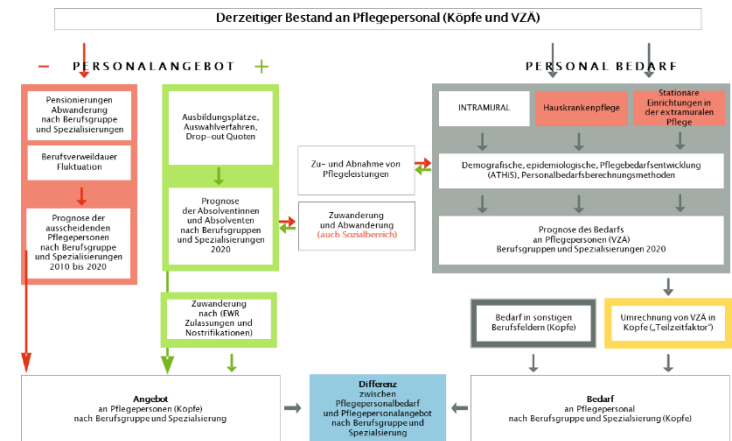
Derzeitiger Bestand an Pflegepersonal (Köpfe und VZÄ)

− PERSONALANGEBOT +

PERSONAL BEDARF

Pensionierungen Abwanderung nach Berufsgruppe und Spezialisierungen

Berufsverweildauer Fluktuation

Prognose der ausscheidenden Pflegepersonen nach Berufsgruppe und Spezialisierungen 2010 bis 2020

Ausbildungsplätze, Auswahlverfahren, Drop-out Quoten

Prognose der Absolventinnen und Absolventen nach Berufsgruppen und Spezialisierungen 2020

Zuwanderung nach (EWR Zulassungen und Nostrifikationen)

Zu- und Abnahme von Pflegeleistungen

Zuwanderung und Abwanderung (auch Sozialbereich)

INTRAMURAL

Hauskrankenpflege

Stationäre Einrichtungen in der extramuralen Pflege

Demografische, epidemiologische, Pflegebedarfsentwicklung (ATHIS), Personalbedarfsberechnungsmethoden

Prognose des Bedarfs an Pflegepersonen (VZÄ) Berufsgruppen und Spezialisierungen 2020

Bedarf in sonstigen Berufsfeldern (Köpfe)

Umrechnung von VZÄ in Köpfe („Teilzeitfaktor")

Angebot an Pflegepersonen (Köpfe) nach Berufsgruppe und Spezialisierung

Differenz zwischen Pflegepersonalbedarf und Pflegepersonalangebot nach Berufsgruppe und Spezialisierung

Bedarf an Pflegepersonal nach Berufsgruppe und Spezialisierung (Köpfe)